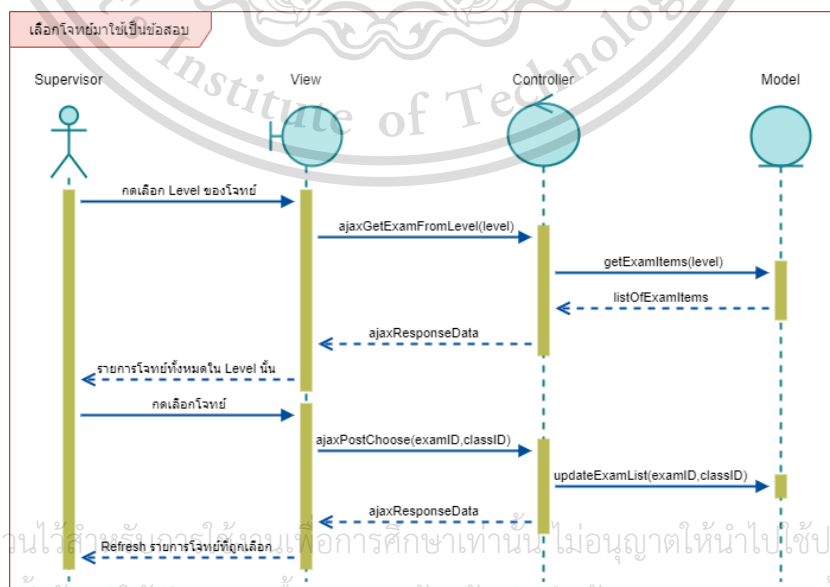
เลือกโจทย์มาใช้เป็นข้อสอบ

Institute of Technology

Supervisor

View

Controller

Model

กดเลือก Level ของโจทย์

ajaxGetExamFromLevel(level)

getExamItems(level)

listOfExamItems

ajaxResponseData

รายการโจทย์ทั้งหมดใน Level นั้น

กดเลือกโจทย์

ajaxPostChoose(examID,classID)

updateExamList(examID,classID)

ajaxResponseData

Refresh รายการโจทย์ที่ถูกเลือก

นไว้สำหรับการใช้งานเพื่อการศึกษาเท่านั้น ไม่อนุญาตให้นำไปใช้ป